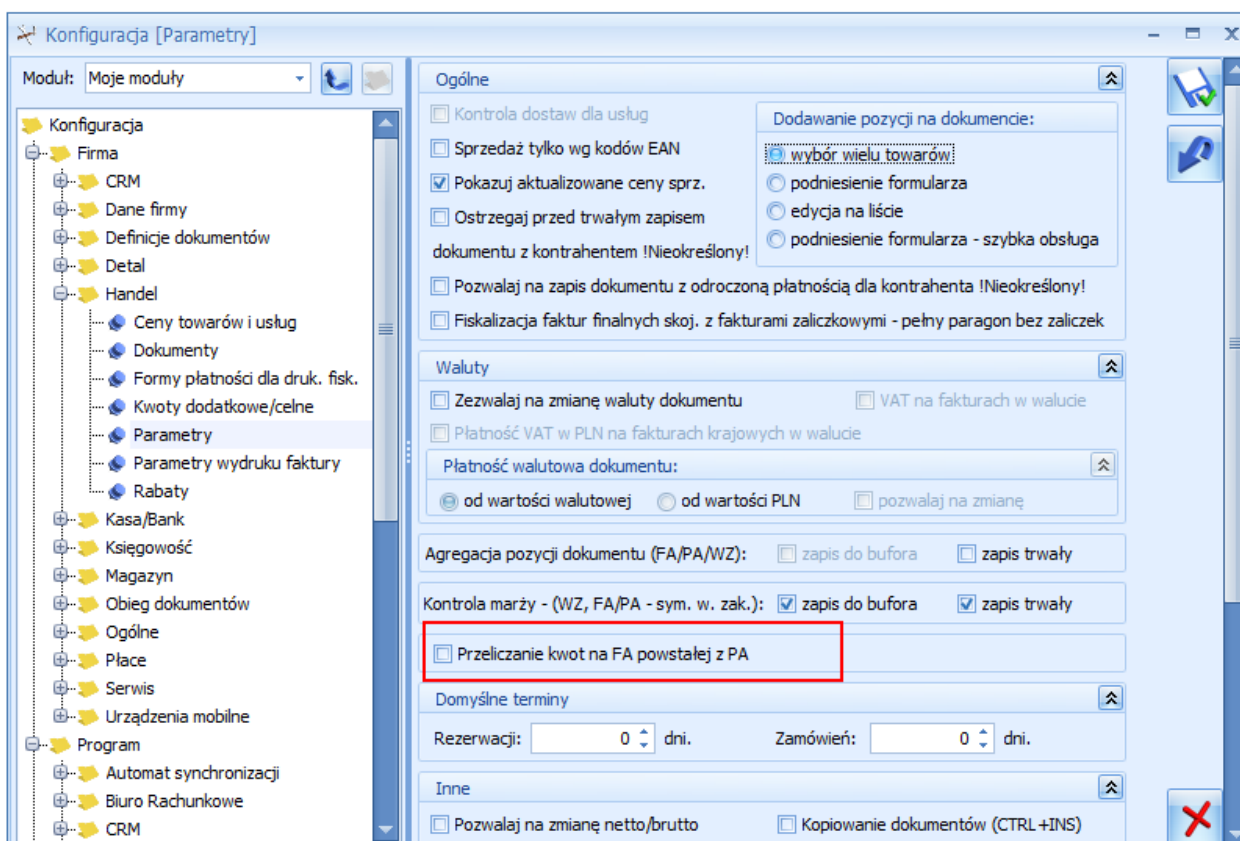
Konfiguracja [Parametry]

Moduł: Moje moduły

Konfiguracja
Firma
CRM
Dane firmy
Definicje dokumentów
Detal
Handel
Ceny towarów i usług
Dokumenty
Formy płatności dla druk. fisk.
Kwoty dodatkowe/celne
Parametry
Parametry wydruku faktury
Rabaty
Kasa/Bank
Księgowość
Magazyn
Obieg dokumentów
Ogólne
Płace
Serwis
Urządzenia mobilne
Program
Automat synchronizacji
Biuro Rachunkowe
CRM

Ogólne
Kontrola dostaw dla usług
Sprzedaż tylko wg kodów EAN
Pokazuj aktualizowane ceny sprz.
Ostrzegaj przed trwałym zapisem dokumentu z kontrahentem !Nieokreślony!
Dodawanie pozycji na dokumencie:
wybór wielu towarów
podniesienie formularza
edycja na liście
podniesienie formularza - szybka obsługa
Pozwalaj na zapis dokumentu z odroczoną płatnością dla kontrahenta !Nieokreślony!
Fiskalizacja faktur finalnych skoj. z fakturami zaliczkowymi - pełny paragon bez zaliczek

Waluty
Zezwalaj na zmianę waluty dokumentu
VAT na fakturach w walucie
Płatność VAT w PLN na fakturach krajowych w walucie
Płatność walutowa dokumentu:
od wartości walutowej
od wartości PLN
pozwalaj na zmianę

Agregacja pozycji dokumentu (FA/PA/WZ): zapis do bufora zapis trwały
Kontrola marży - (WZ, FA/PA - sym. w. zak.): zapis do bufora zapis trwały
Przeliczanie kwot na FA powstałej z PA

Domyślne terminy
Rezerwacji: 0 dni.
Zamówień: 0 dni.

Inne
Pozwalaj na zmianę netto/brutto
Kopiowanie dokumentów (CTRL+INS)